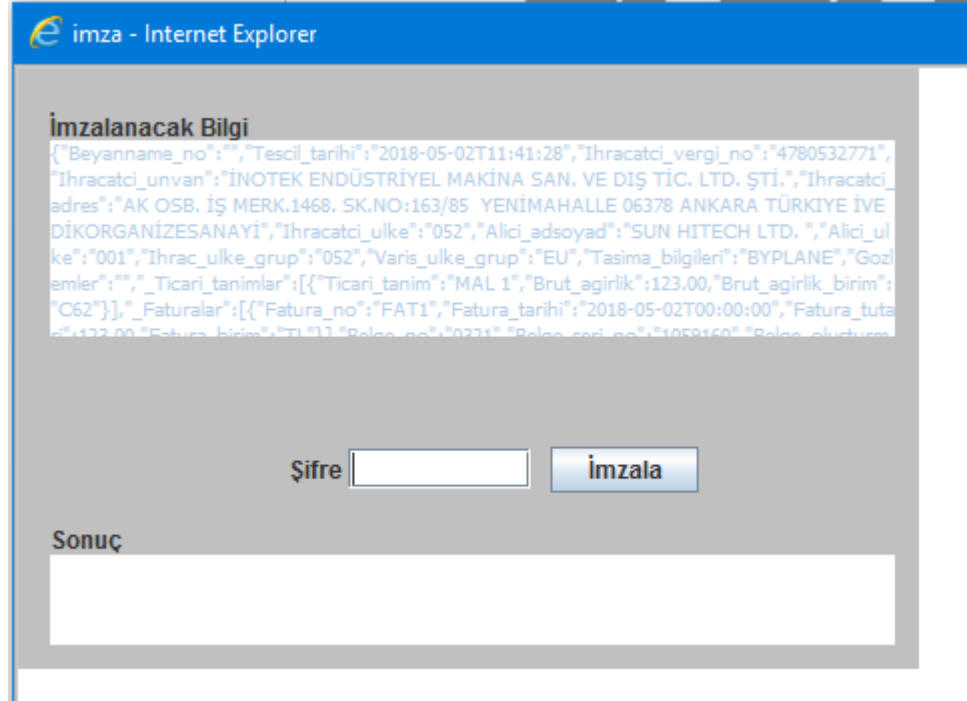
imza - Internet Explorer

İmzalanacak Bilgi

{"Beyanname_no":"","Tescil_tarihi":"2018-05-02T11:41:28","Ihracatci_vergi_no":"4780532771","Ihracatci_unvan":"İNOTEK ENDÜSTRİYEL MAKİNA SAN. VE DIŞ TİC. LTD. ŞTİ.","Ihracatci_adres":"AK OSB. İŞ MERK.1468. SK.NO:163/85 YENİMAHALLE 06378 ANKARA TÜRKİYE İVEDİKORGANİZESANAYİ","Ihracatci_ulke":"052","Alici_adsoyad":"SUN HITECH LTD. ","Alici_ulke":"001","Ihrac_ulke_grup":"052","Varis_ulke_grup":"EU","Tasima_bilgileri":"BYPLANE","Gozlemler":"","_Ticari_tanimlar":[{"Ticari_tanim":"MAL 1","Brut_agirlik":123.00,"Brut_agirlik_birim":"C62"}],"_Faturalar":[{"Fatura_no":"FAT1","Fatura_tarihi":"2018-05-02T00:00:00","Fatura_tutari":123.00,"Fatura_birim":"TL"}],"Belge_no":"0371","Belge_seri_no":"1059160","Belge_olusturm

Şifre

İmzala

Sonuç